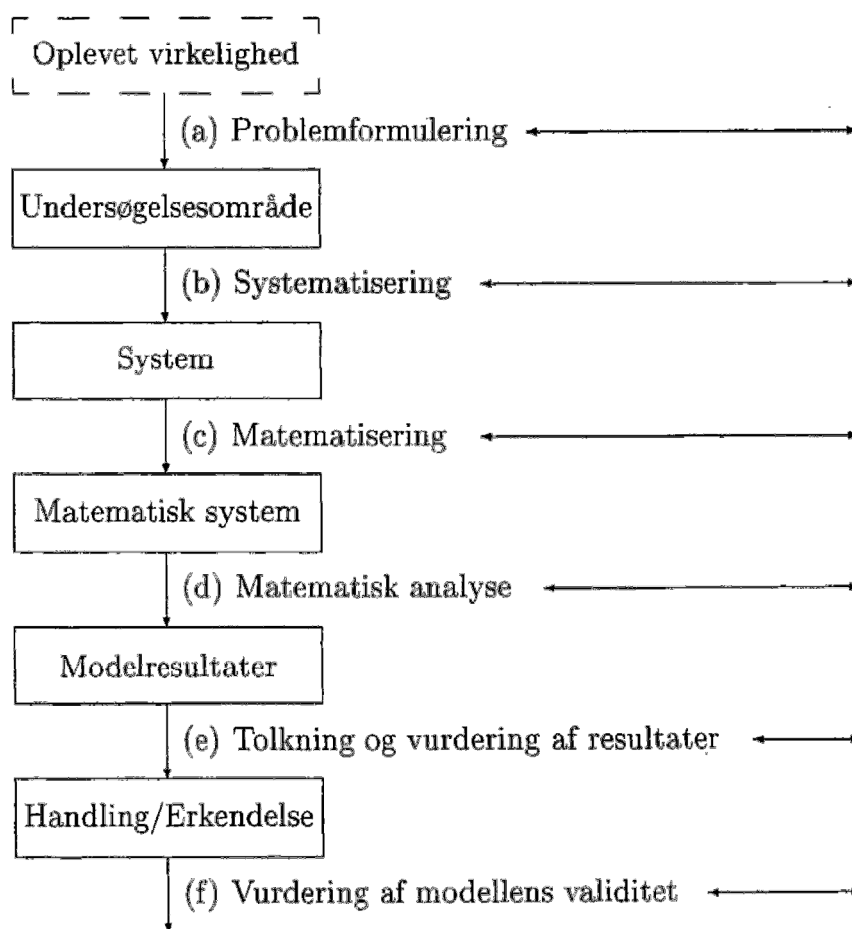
Oplevet virkelighed

(a) Problemformulering

Undersøgelsesområde

(b) Systematisering

System

(c) Matematisering

Matematisk system

(d) Matematisk analyse

Modelresultater

(e) Tolkning og vurdering af resultater

Handling/Erkendelse

(f) Vurdering af modellens validitet